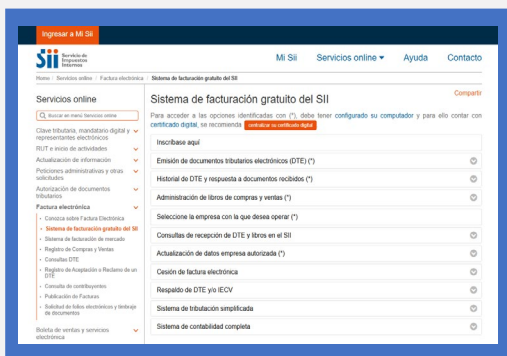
Ingresar a Mi SII

SII Servicio de Impuestos Internos

Mi Sii   Servicios online ▾   Ayuda   Contacto

Home / Servicios online / Factura electrónica / Sistema de facturación gratuito del SII

Servicios online

Buscar en menú Servicios online

Clave tributaria, mandatario digital y representantes electrónicos

RUT e inicio de actividades

Actualización de información

Peticiones administrativas y otras solicitudes

Autorización de documentos tributarios

Factura electrónica

- Conozca sobre Factura Electrónica
- Sistema de facturación gratuito del SII
- Sistema de facturación de mercado
- Registro de Compras y Ventas
- Consultas DTE
- Registro de Aceptación o Reclamo de un DTE
- Consulta de contribuyentes
- Publicación de Facturas
- Solicitud de folios electrónicos y timbraje de documentos

Boleta de ventas y servicios electrónica

Sistema de facturación gratuito del SII

Compartir

Para acceder a las opciones identificadas con (*), debe tener configurado su computador y para ello contar con certificado digital, se recomienda contratar su certificado digital

Inscribase aquí

Emisión de documentos tributarios electrónicos (DTE) (*)

Historial de DTE y respuesta a documentos recibidos (*)

Administración de libros de compras y ventas (*)

Seleccione la empresa con la que desea operar (*)

Consultas de recepción de DTE y libros en el SII

Actualización de datos empresa autorizada (*)

Cesión de factura electrónica

Respaldo de DTE y/o IECV

Sistema de tributación simplificada

Sistema de contabilidad completa